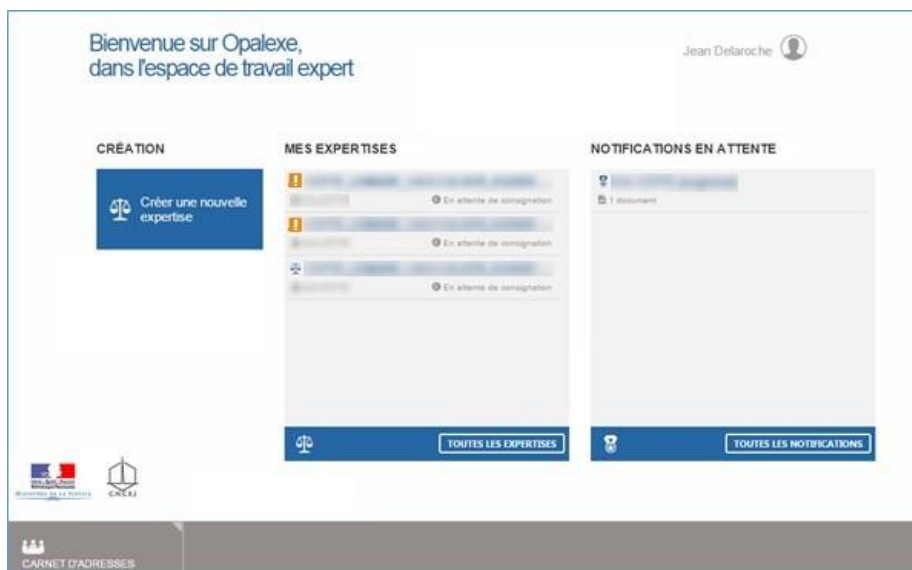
Bienvenue sur Opalexe,
dans l'espace de travail expert

Jean Delaroche

CRÉATION

Créer une nouvelle expertise

MES EXPERTISES

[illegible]
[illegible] En attente de consignation

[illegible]
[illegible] En attente de consignation

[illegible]
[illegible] En attente de consignation

TOUTES LES EXPERTISES

NOTIFICATIONS EN ATTENTE

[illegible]
1 document

TOUTES LES NOTIFICATIONS

MINISTÈRE DE LA JUSTICE

CNCEJ

CARNET D'ADRESSES